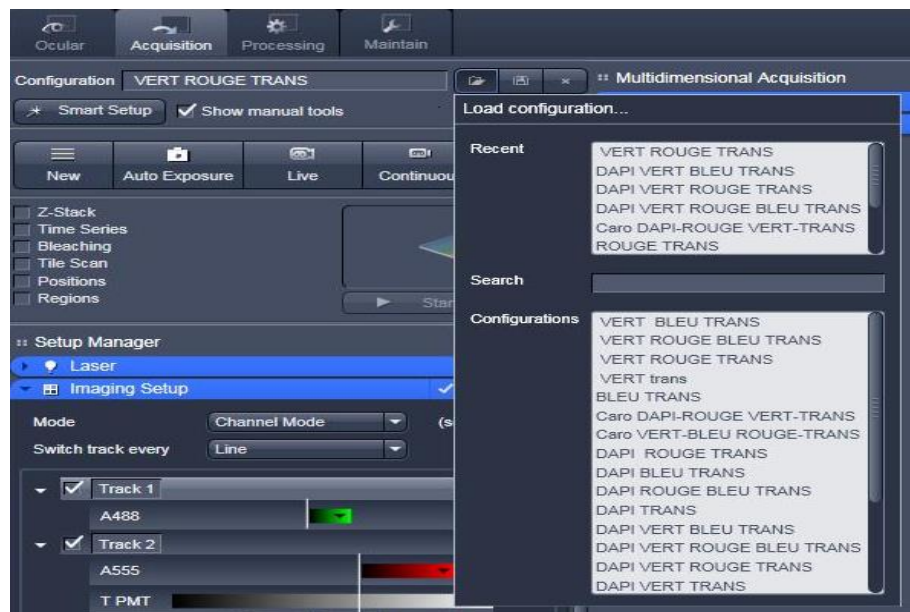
Ocular Acquisition Processing Maintain

Configuration VERT ROUGE TRANS

:: Multidimensional Acquisition

Smart Setup Show manual tools

Load configuration...

New Auto Exposure Live Continuou

Recent
VERT ROUGE TRANS
DAPI VERT BLEU TRANS
DAPI VERT ROUGE TRANS
DAPI VERT ROUGE BLEU TRANS
Caro DAPI-ROUGE VERT-TRANS
ROUGE TRANS

Z-Stack
Time Series
Bleaching
Tile Scan
Positions
Regions

Star

Search

Configurations
VERT BLEU TRANS
VERT ROUGE BLEU TRANS
VERT ROUGE TRANS
VERT trans
BLEU TRANS
Caro DAPI-ROUGE VERT-TRANS
Caro VERT-BLEU ROUGE-TRANS
DAPI ROUGE TRANS
DAPI BLEU TRANS
DAPI ROUGE BLEU TRANS
DAPI TRANS
DAPI VERT BLEU TRANS
DAPI VERT ROUGE BLEU TRANS
DAPI VERT ROUGE TRANS
DAPI VERT TRANS

:: Setup Manager
Laser
Imaging Setup

Mode Channel Mode (s
Switch track every Line

Track 1
A488
Track 2
A555
T PMT